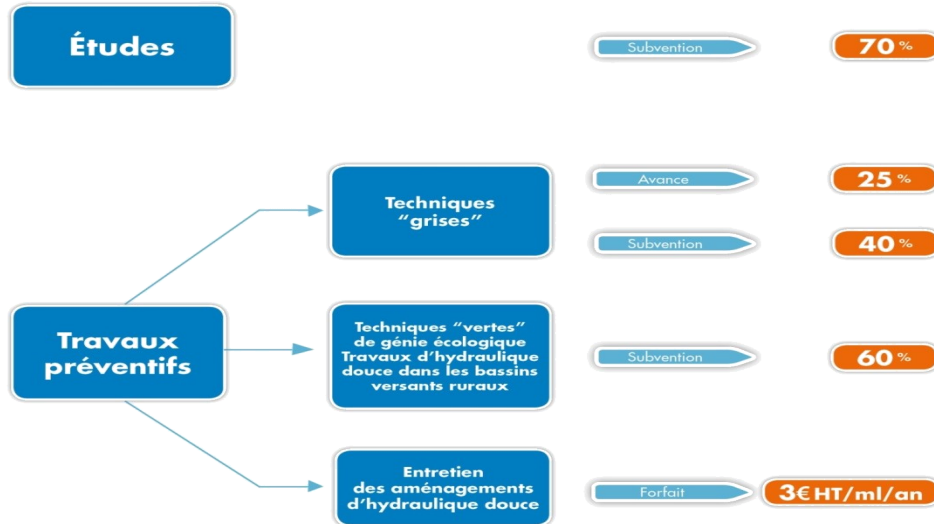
Études

Subvention

70 %

Travaux préventifs

Techniques "grises"

Avance

25 %

Subvention

40 %

Techniques "vertes" de génie écologique Travaux d'hydraulique douce dans les bassins versants ruraux

Subvention

60 %

Entretien des aménagements d'hydraulique douce

Forfait

3€ HT/ml/an